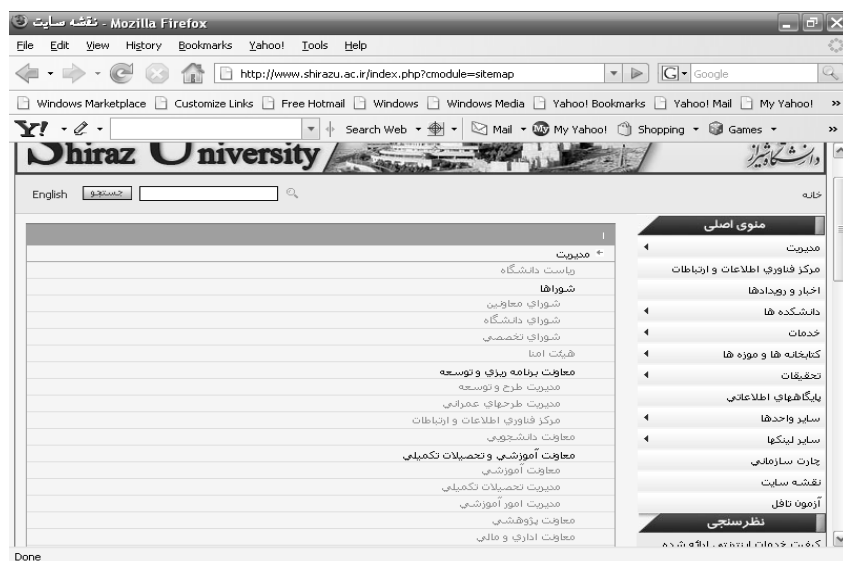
نقشه سایت - Mozilla Firefox

File Edit View History Bookmarks Yahoo! Tools Help

http://www.shirazu.ac.ir/index.php?cmodule=sitemap

Google

Windows Marketplace | Customize Links | Free Hotmail | Windows | Windows Media | Yahoo! Bookmarks | Yahoo! Mail | My Yahoo!

Y! | Search Web | Mail | My Yahoo! | Shopping | Games

Shiraz University

دانشگاه شیراز

English جستجو

خانه

منوی اصلی

مدیریت
مرکز فناوري اطلاعات و ارتباطات
اخبار و رویدادها
دانشکده ها
خدمات
کتابخانه ها و موزه ها
تحقیقات
پایگاههاي اطلاعاتي
سایر واحدها
سایر لینکها
چارت سازماني
نقشه سایت
آزمون تافل

نظرسنجی

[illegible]

مدیریت
ریاست دانشگاه
شوراها
شوراي معاونین
شوراي دانشگاه
شوراي تخصصي
هیئت امنا
معاونت برنامه ریزي و توسعه
مدیریت طرح و توسعه
مدیریت طرحهاي عمراني
مرکز فناوري اطلاعات و ارتباطات
معاونت دانشجویي
معاونت آموزشي و تحصیلات تکمیلي
معاونت آموزشي
مدیریت تحصیلات تکمیلي
مدیریت امور آموزشي
معاونت پژوهشي
معاونت اداري و مالي

Done